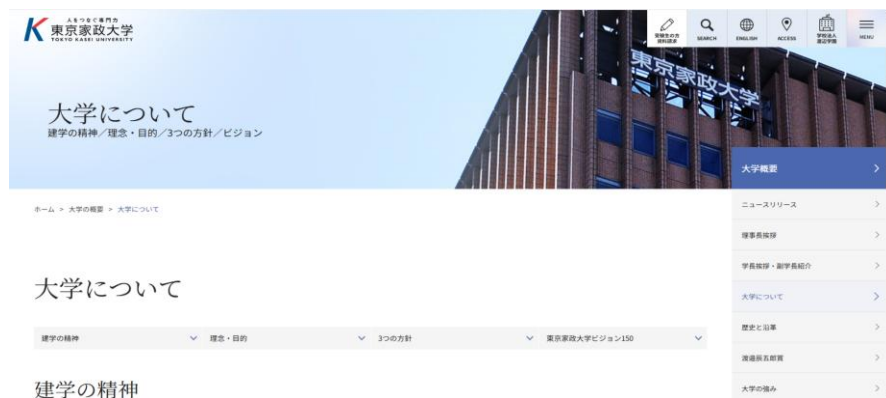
人をつなぐ専門力
東京家政大学
TOKYO KASEI UNIVERSITY

受験生の方 資料請求
SEARCH
ENGLISH
ACCESS
学校法人 渡辺学園
MENU

東京家政大学

大学について
建学の精神／理念・目的／3つの方針／ビジョン

大学概要

ホーム > 大学の概要 > 大学について

ニュースリリース
理事長挨拶
学長挨拶・副学長紹介
大学について
歴史と沿革
渡邉辰五郎賞
大学の強み

大学について

建学の精神
理念・目的
3つの方針
東京家政大学ビジョン150

建学の精神